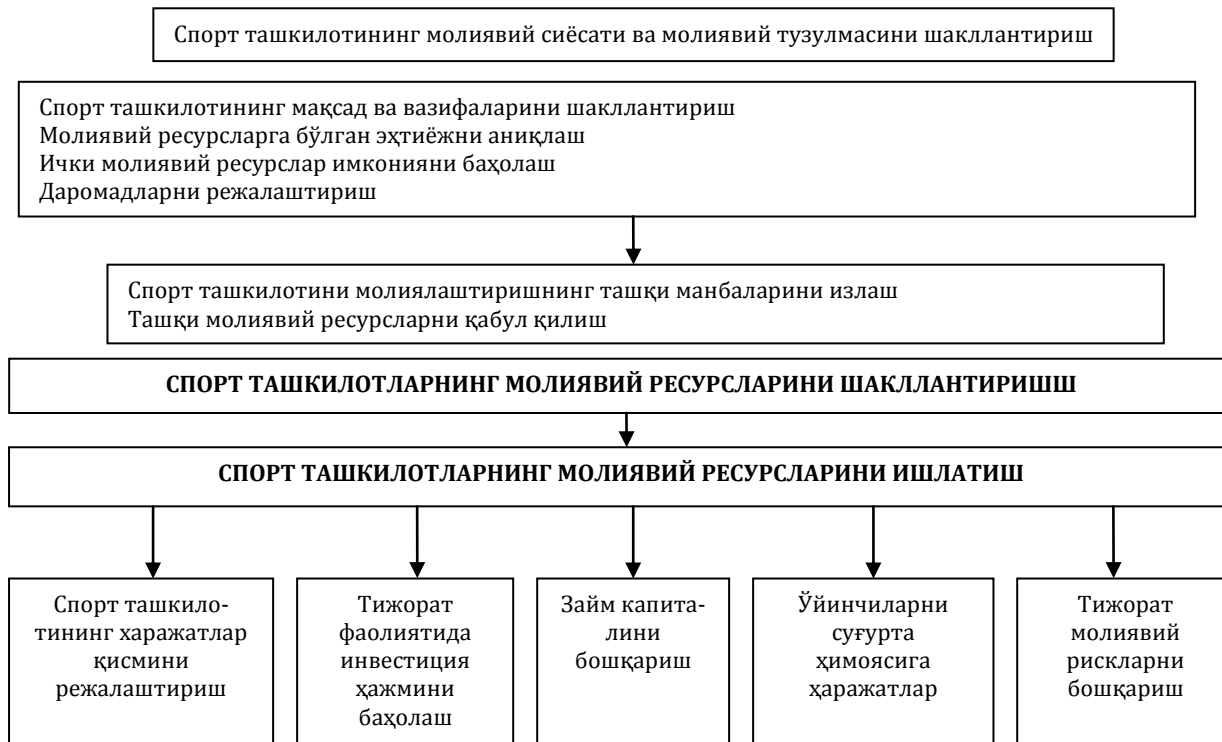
Спорт ташкилотининг молиявий сиёсати ва молиявий тузулмасини шакллантириш

Спорт ташкилотининг мақсад ва вазифаларини шакллантириш
Молиявий ресурсларга бўлган эҳтиёжни аниқлаш
Ички молиявий ресурслар имконияни баҳолаш
Даромадларни режалаштириш

Спорт ташкилотини молиялаштиришнинг ташқи манбаларини излаш
Ташқи молиявий ресурсларни қабул қилиш

СПОРТ ТАШКИЛОТЛАРНИНГ МОЛИЯВИЙ РЕСУРСЛАРИНИ ШАКЛЛАНТИРИШШ

СПОРТ ТАШКИЛОТЛАРНИНГ МОЛИЯВИЙ РЕСУРСЛАРИНИ ИШЛАТИШ

Спорт ташкилотининг харажатлар қисмини режалаштириш

Тижорат фаолиятида инвестиция ҳажмини баҳолаш

Займ капиталини бошқариш

Ўйинчиларни суғурта ҳимоясига ҳаражатлар

Тижорат молиявий рискларни бошқариш